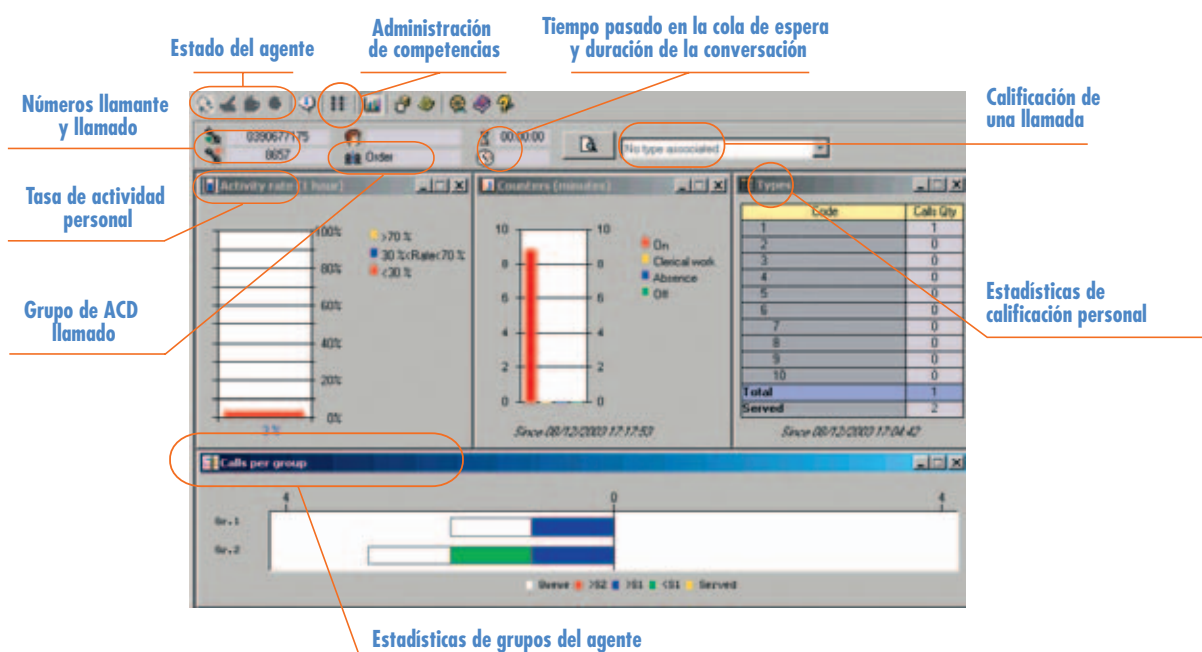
Estado del agente

Administración de competencias

Tiempo pasado en la cola de espera y duración de la conversación

Números llamante y llamado

Calificación de una llamada

Tasa de actividad personal

Grupo de ACD llamado

Estadísticas de calificación personal

0390677175

8657

Order

00:00:00

No type associated

Activity rate (1 hour)

100%

80%

60%

40%

20%

0%

>70 %

30 %<Rate<70 %

<30 %

3 %

Counters (minutes)

10

8

6

4

2

0

On

Clerical work

Absence

Off

Since 08/12/2003 17:17:53

Types

| Code | Calls Qty |
|---|---|
| 1 | 1 |
| 2 | 0 |
| 3 | 0 |
| 4 | 0 |
| 5 | 0 |
| 6 | 0 |
| 7 | 0 |
| 8 | 0 |
| 9 | 0 |
| 10 | 0 |
| Total | 1 |
| Served | 2 |

Since 08/12/2003 17:04:42

Calls per group

4

0

4

Gr.1

Gr.2

Queue >S2 >S1 <S1 Served

Estadísticas de grupos del agente